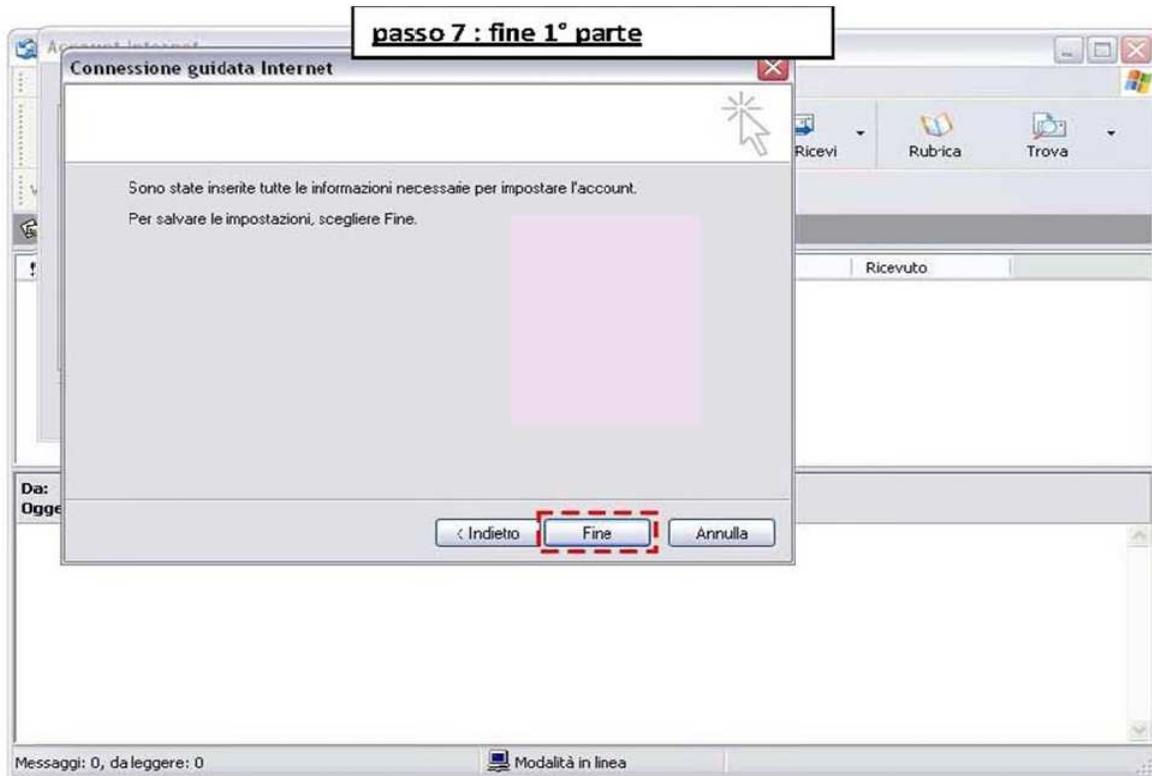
passo 7 : fine 1° parte

Account Internet

Connessione guidata Internet

Ricevi

Rubrica

Trova

Sono state inserite tutte le informazioni necessarie per impostare l'account.

Per salvare le impostazioni, scegliere Fine.

Ricevuto

Da:

Ogge

< Indietro

Fine

Annulla

Messaggi: 0, da leggere: 0

Modalità in linea